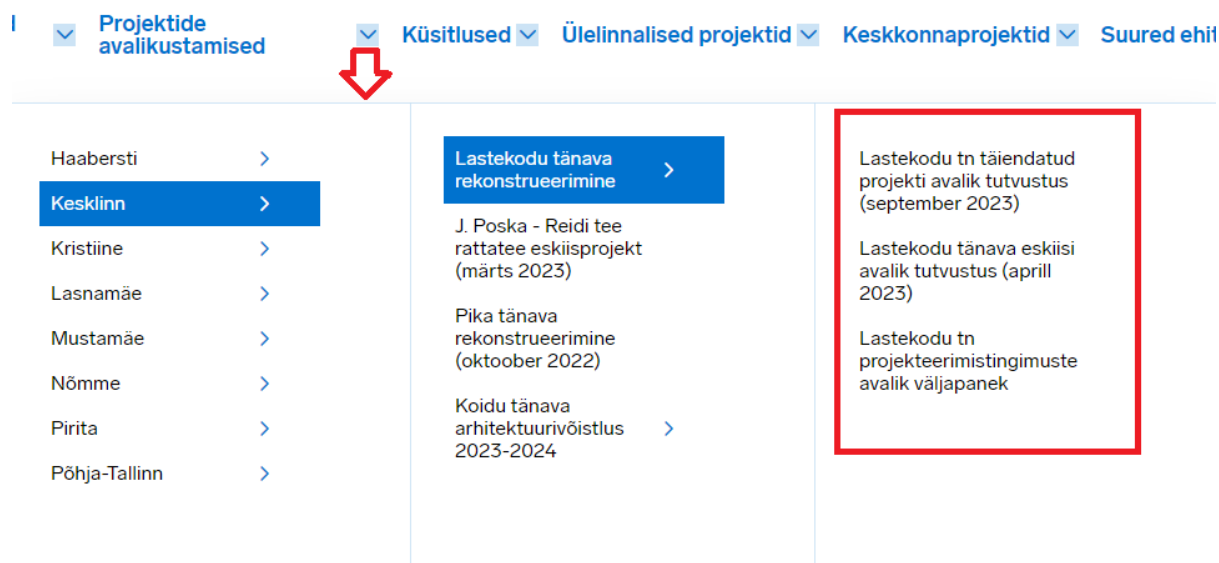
l Projektide avalikustamised Küsitlused Ülelinnalised projektid Keskkonnaprojektid Suured ehit

Haabersti
Kesklinn
Kristiine
Lasnamäe
Mustamäe
Nõmme
Pirita
Põhja-Tallinn

Lastekodu tänava rekonstrueerimine
J. Poska - Reidi tee rattatee eskiisprojekt (märts 2023)
Pika tänava rekonstrueerimine (oktoober 2022)
Koidu tänava arhitektuurivõistlus 2023-2024

Lastekodu tn täiendatud projekti avalik tutvustus (september 2023)
Lastekodu tänava eskiisi avalik tutvustus (aprill 2023)
Lastekodu tn projekteerimistingimuste avalik väljapanek